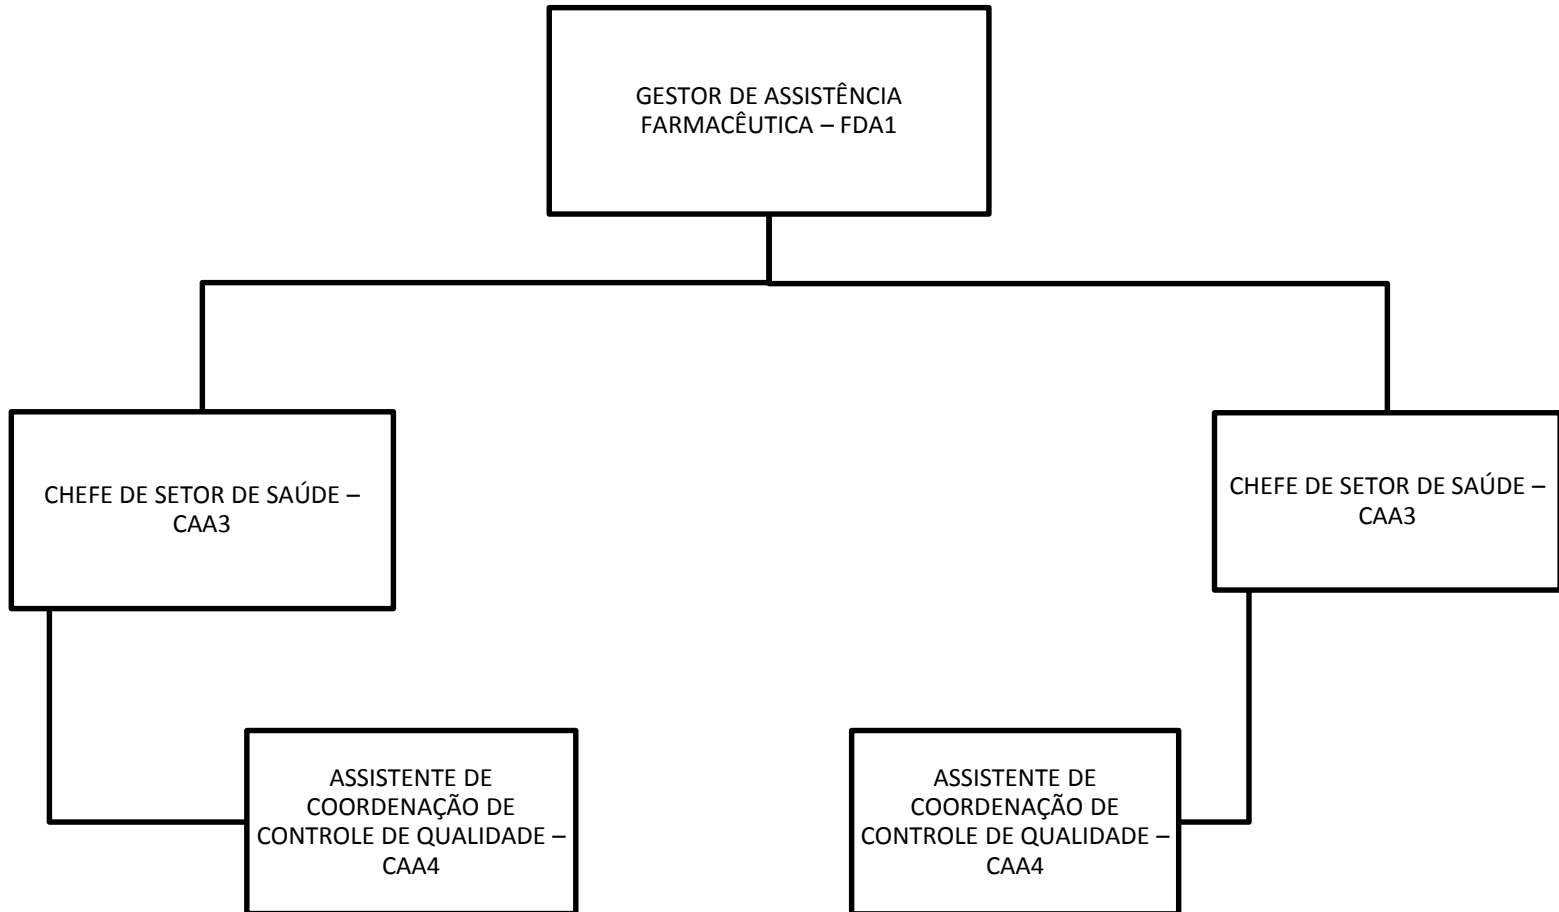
GESTOR DE ASSISTÊNCIA FARMACÊUTICA – FDA1

CHEFE DE SETOR DE SAÚDE – CAA3

CHEFE DE SETOR DE SAÚDE – CAA3

ASSISTENTE DE COORDENAÇÃO DE CONTROLE DE QUALIDADE – CAA4

ASSISTENTE DE COORDENAÇÃO DE CONTROLE DE QUALIDADE – CAA4